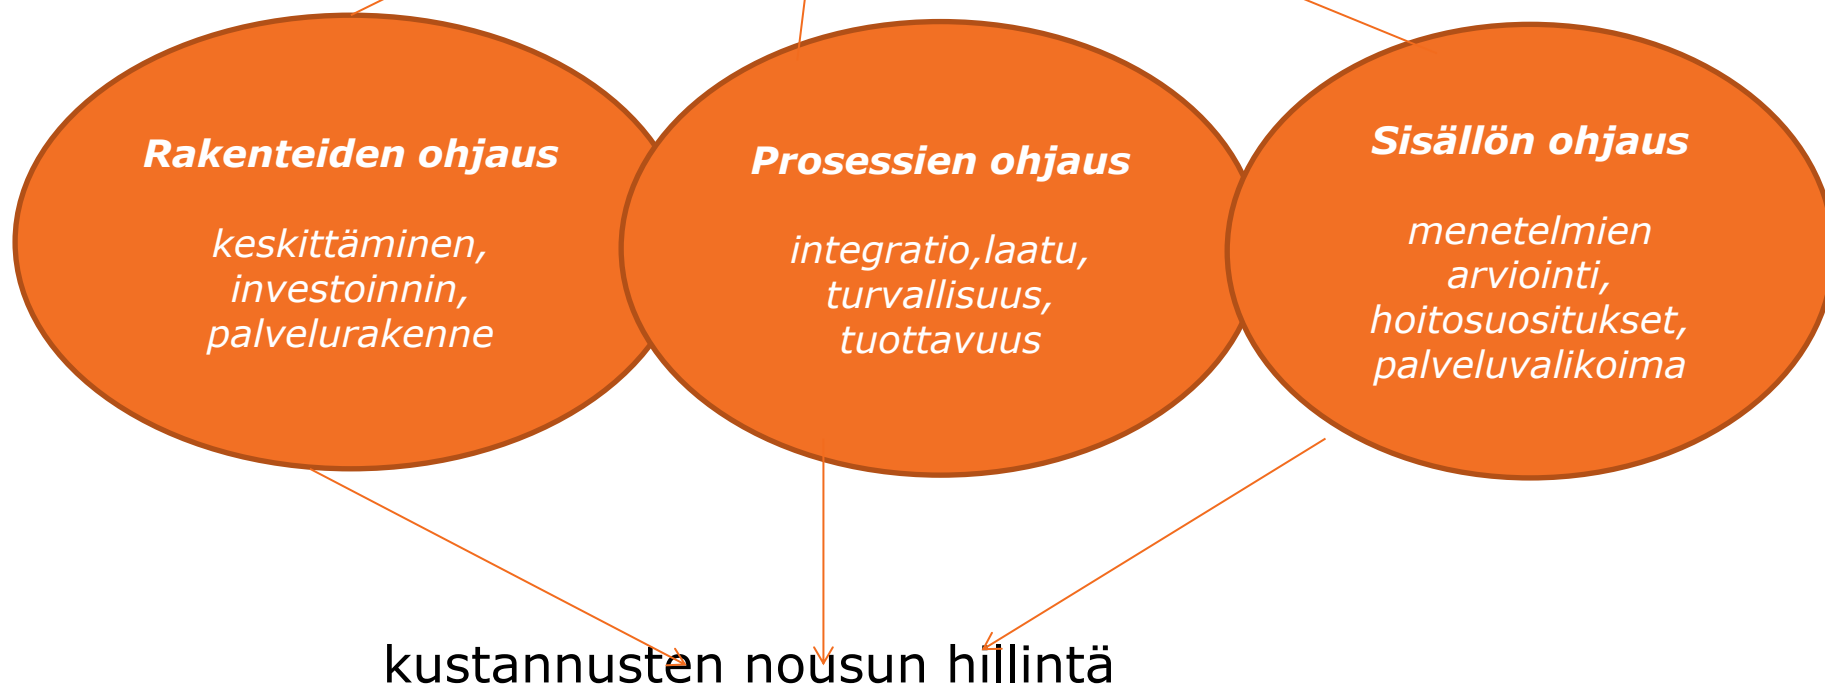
Rakenteiden ohjaus

keskittäminen, investoinnin, palvelurakenne

Prosessien ohjaus

integratio,laatu, turvallisuus, tuottavuus

Sisällön ohjaus

menetelmien arviointi, hoitosuositukset, palveluvalikoima

kustannusten nousun hillintä